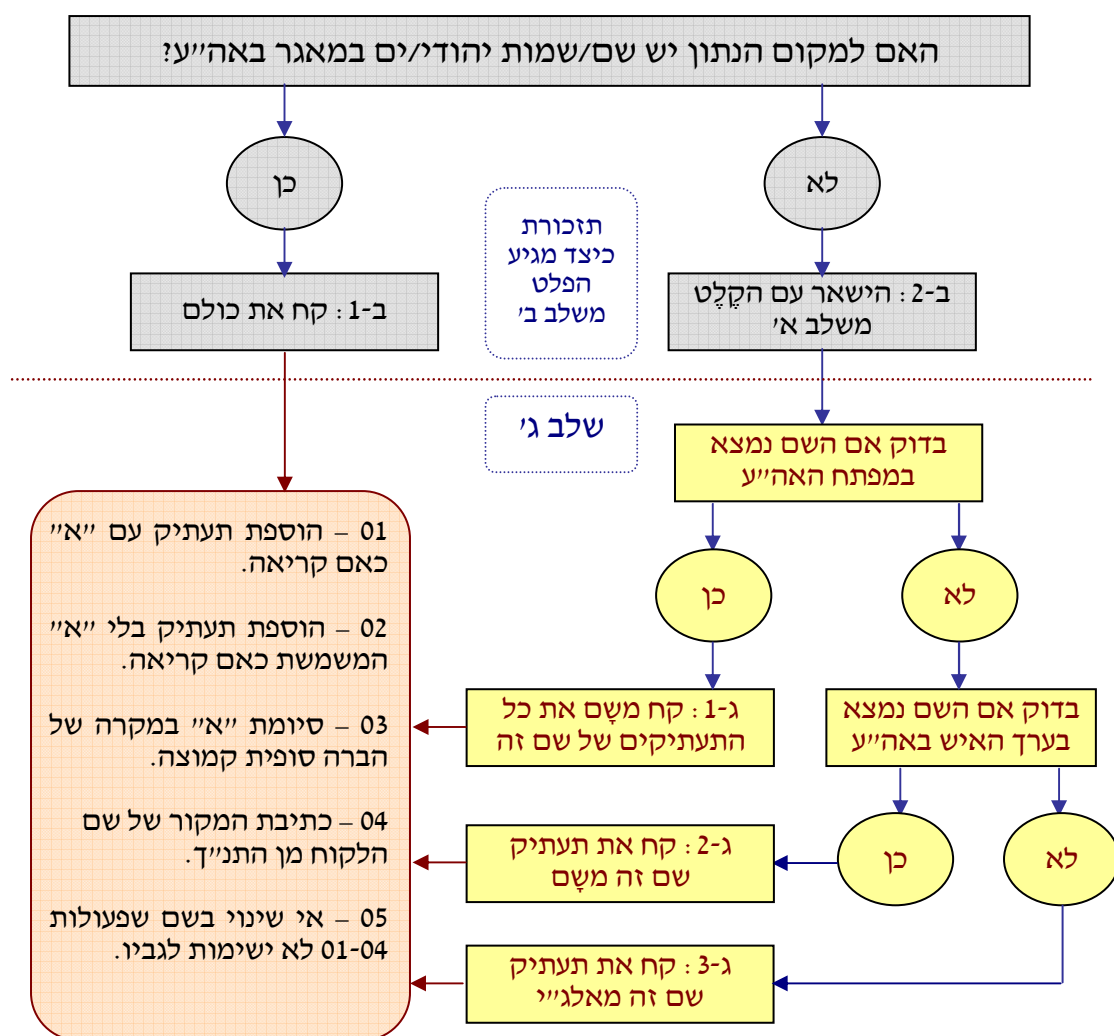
האם למקום הנתון יש שם/שמות יהודי/ים במאגר באה״ע?

כן

לא

תזכורת כיצד מגיע הפלט משלב ב׳

ב-1 : קח את כולם

ב-2 : הישאר עם הקֶלֶט משלב א׳

שלב ג׳

בדוק אם השם נמצא במפתח האה״ע

כן

לא

ג-1 : קח משָם את כל התעתיקים של שם זה

בדוק אם השם נמצא בערך האיש באה״ע

כן

לא

ג-2 : קח את תעתיק שם זה משָם

ג-3 : קח את תעתיק שם זה מאלג״י

01 – הוספת תעתיק עם ״א״ כאם קריאה.

02 – הוספת תעתיק בלי ״א״ המשמשת כאם קריאה.

03 – סיומת ״א״ במקרה של הברה סופית קמוצה.

04 – כתיבת המקור של שם הלקוח מן התנ״ך.

05 – אי שינוי בשם שפעולות 01-04 לא ישימות לגביו.